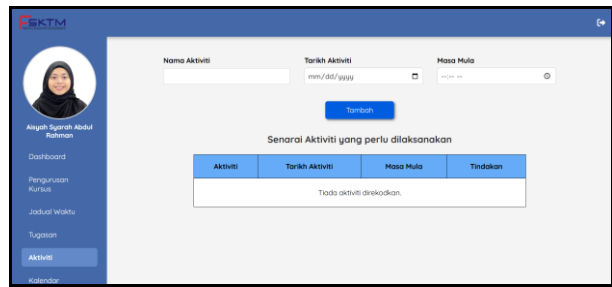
FSKTM

Aisyah Syarah Abdul Rahman

Dashboard

Pengurusan Kursus

Jadual Waktu

Tugasan

Aktiviti

Kalendar

Nama Aktiviti

Tarikh Aktiviti

mm/dd/yyyy

Masa Mula

--:-- --

Tambah

Senarai Aktiviti yang perlu dilaksanakan

| Aktiviti | Tarikh Aktiviti | Masa Mula | Tindakan |
|---|---|---|---|
| Tiada aktiviti direkodkan. | | | |